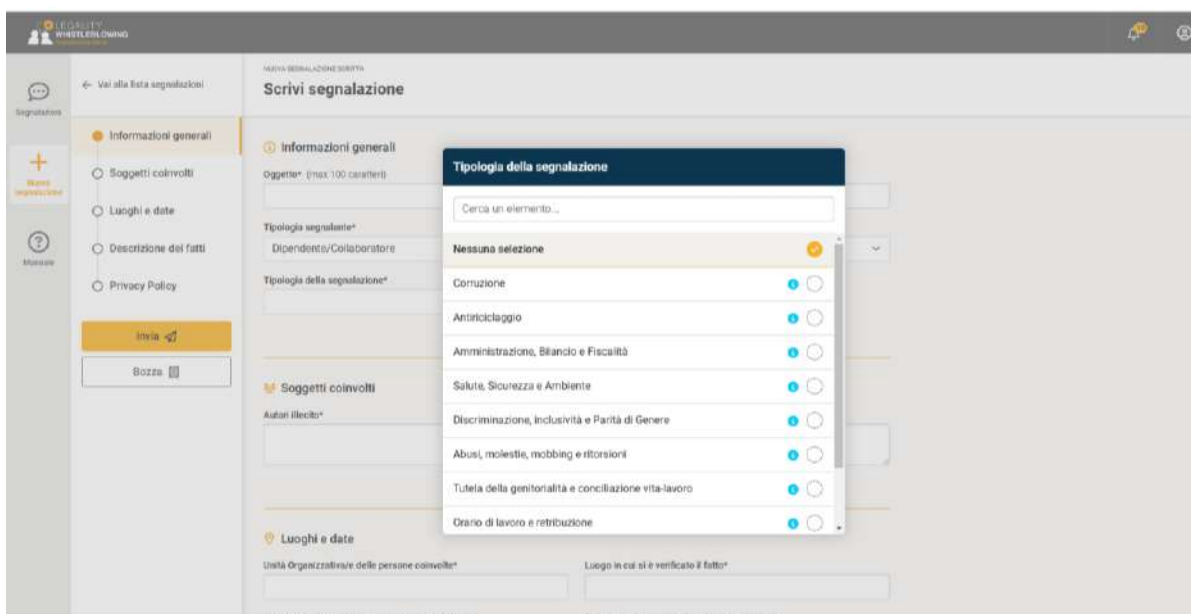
LEGALITY WHISTLEBLOWING

Segnalazioni

Nuova segnalazione

Manuale

← Vai alla lista segnalazioni

Informazioni generali

Soggetti coinvolti

Luoghi e date

Descrizione dei fatti

Privacy Policy

Invia

Bozza

NUOVA SEGNALAZIONE SCRITTA

Scrivi segnalazione

Informazioni generali

Oggetto* (max 100 caratteri)

Tipologia segnalante*

Dipendente/Collaboratore

Tipologia della segnalazione*

Soggetti coinvolti

Autori illecito*

Luoghi e date

Unità Organizzativa/e delle persone coinvolte*

Luogo in cui si è verificato il fatto*

Tipologia della segnalazione

Cerca un elemento...

Nessuna selezione

Corruzione

Antiriciclaggio

Amministrazione, Bilancio e Fiscalità

Salute, Sicurezza e Ambiente

Discriminazione, Inclusività e Parità di Genere

Abusi, molestie, mobbing e ritorsioni

Tutela della genitorialità e conciliazione vita-lavoro

Orario di lavoro e retribuzione